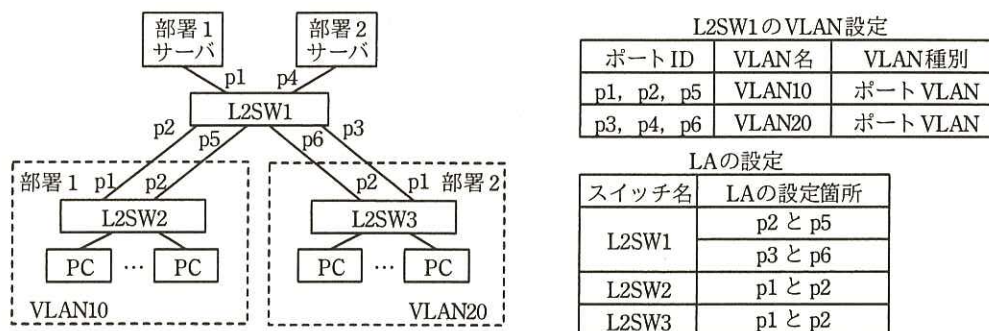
部署1
サーバ

部署2
サーバ

p1 p4

L2SW1

p2 p5 p6 p3

部署1 p1 p2

p2 p1 部署2

L2SW2

L2SW3

PC … PC

PC … PC

VLAN10

VLAN20

L2SW1のVLAN設定

| ポートID | VLAN名 | VLAN種別 |
|---|---|---|
| p1, p2, p5 | VLAN10 | ポートVLAN |
| p3, p4, p6 | VLAN20 | ポートVLAN |

LAの設定

| スイッチ名 | LAの設定箇所 |
|---|---|
| L2SW1 | p2 と p5 |
| | p3 と p6 |
| L2SW2 | p1 と p2 |
| L2SW3 | p1 と p2 |